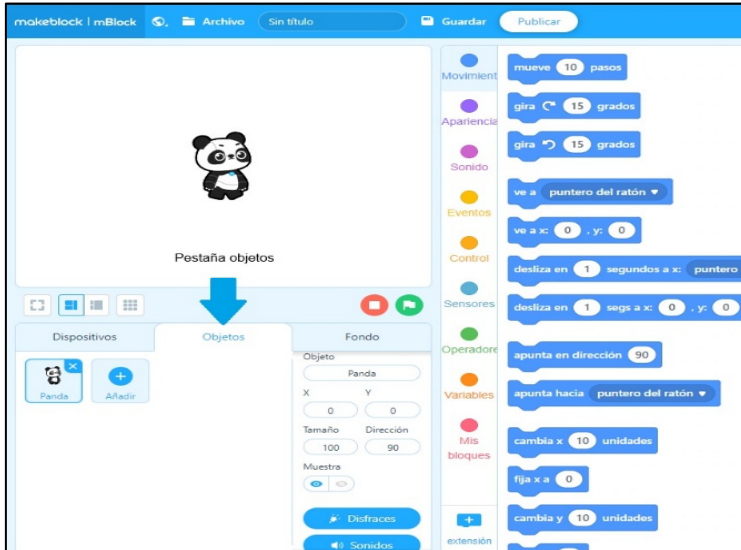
makeblock | mBlock
Archivo
Sin título
Guardar
Publicar

Pestaña objetos

Dispositivos
Objetos
Fondo

Panda
Añadir

Objeto
Panda
X
0
Y
0
Tamaño
100
Dirección
90
Muestra
Disfraces
Sonidos

Movimient
Apariencia
Sonido
Eventos
Control
Sensores
Operadore
Variables
Mis bloques
extensión

mueve 10 pasos
gira 15 grados
gira 15 grados
ve a puntero del ratón
ve a x: 0 , y: 0
desliza en 1 segundos a x: puntero
desliza en 1 segs a x: 0 , y: 0
apunta en dirección 90
apunta hacia puntero del ratón
cambia x 10 unidades
fija x a 0
cambia y 10 unidades